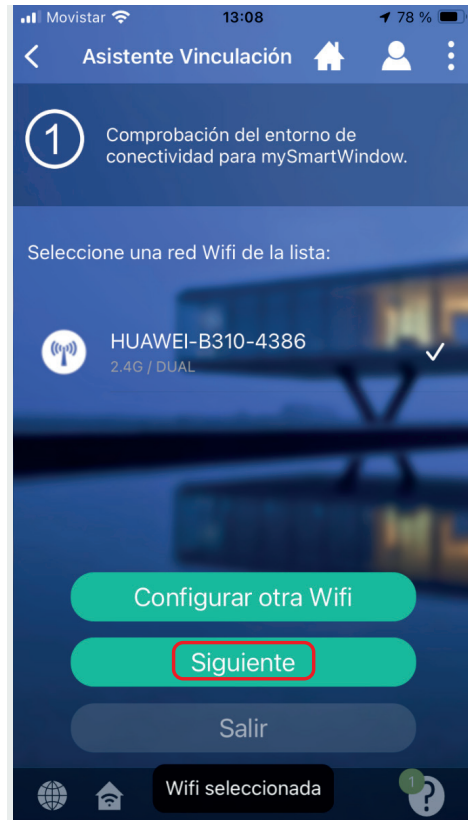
Movistar 13:08 78 %

Asistente Vinculación

1 Comprobación del entorno de conectividad para mySmartWindow.

Seleccione una red Wifi de la lista:

HUAWEI-B310-4386
2.4G / DUAL

Configurar otra Wifi

Siguiente

Salir

Wifi seleccionada

1
?